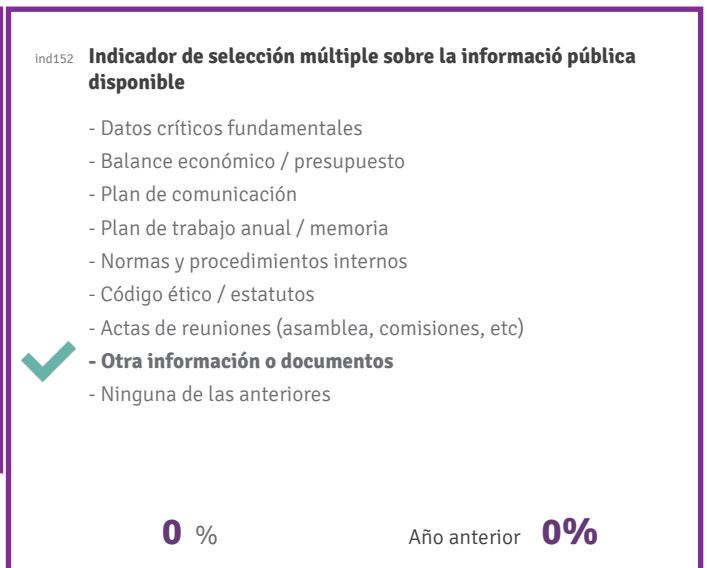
ind152 **Indicador de selección múltiple sobre la informació pública disponible**

- Datos críticos fundamentales
- Balance económico / presupuesto
- Plan de comunicación
- Plan de trabajo anual / memoria
- Normas y procedimientos internos
- Código ético / estatutos
- Actas de reuniones (asamblea, comisiones, etc)
**- Otra información o documentos**
- Ninguna de las anteriores

**0** %

Año anterior **0%**